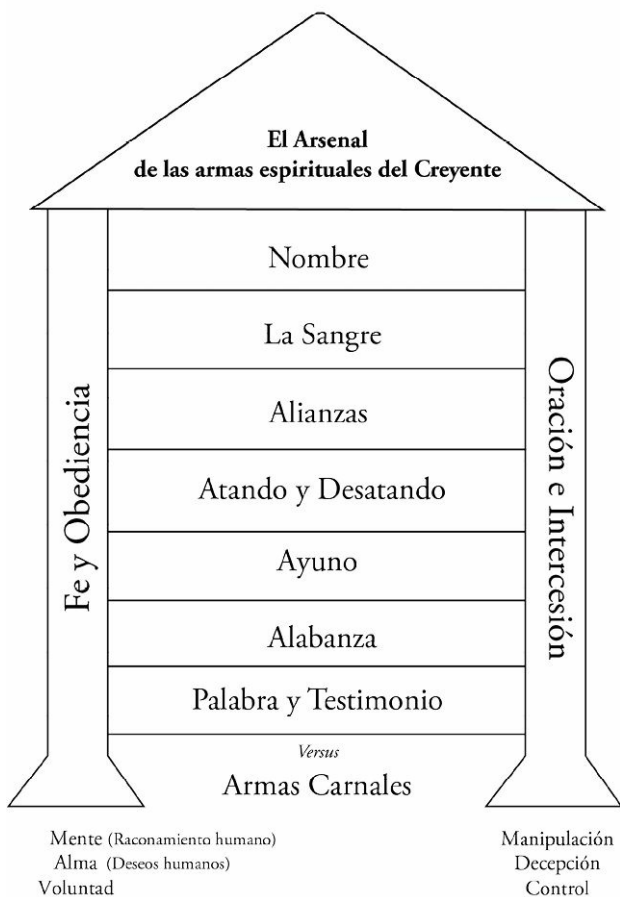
El Arsenal
de las armas espirituales del Creyente

Fe y Obediencia

Nombre

La Sangre

Alianzas

Atando y Desatando

Ayuno

Alabanza

Palabra y Testimonio

Oración e Intercesión

Versus
Armas Carnales

Mente (Raconamiento humano)
Alma (Deseos humanos)
Voluntad

Manipulación
Decepción
Control